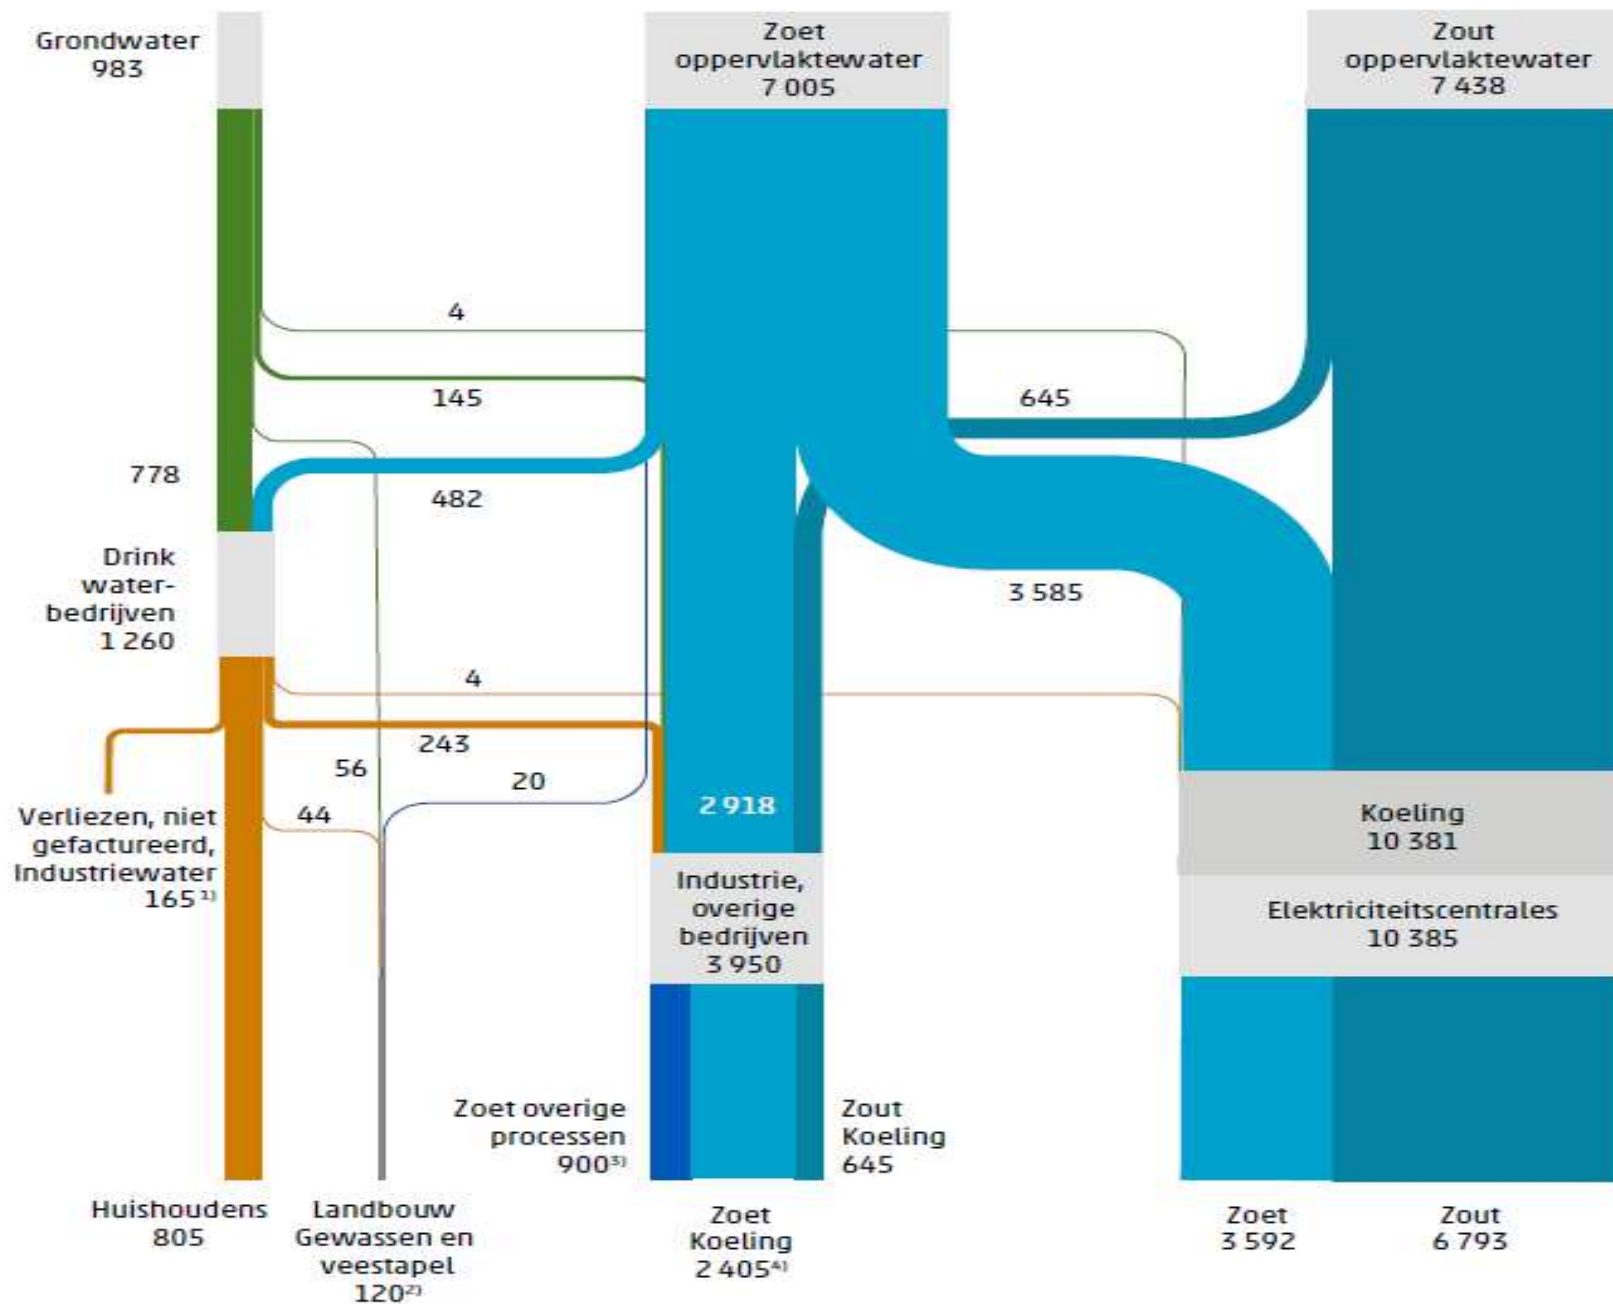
Grondwater
983

Zoet
oppervlaktewater
7 005

Zout
oppervlaktewater
7 438

4

145

645

778

482

Drink
water-
bedrijven
1 260

3 585

4

243

56

20

2 918

Verliezen, niet gefactureerd, Industriewater
165$^{1)}$

44

Koeling
10 381

Industrie, overige bedrijven
3 950

Elektriciteitscentrales
10 385

Zoet overige processen
900$^{3)}$

Zout
Koeling
645

Huishoudens
805

Landbouw
Gewassen en veestapel
120$^{2)}$

Zoet
Koeling
2 405$^{4)}$

Zoet
3 592

Zout
6 793